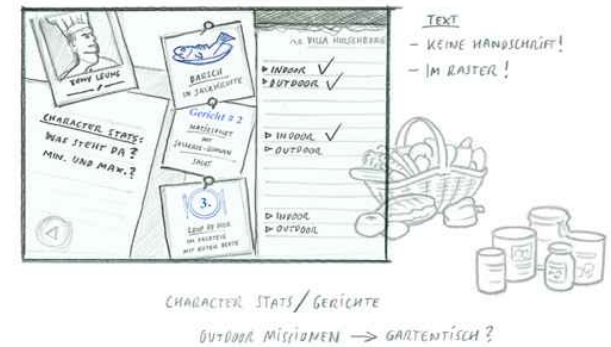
TONY LEUNE

CHARACTER STATS: WAS STEHT DA? MIN. UND MAX.?

BARSCH IM SALZKRUSTE

Gericht # 2

MATJESFILET MIT SAUERRAHM-GURKEN SAUCE

3.

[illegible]

AM VILLA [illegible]

▷ INDOOR ✓
▷ OUTDOOR ✓

▷ INDOOR ✓
▷ OUTDOOR

▷ INDOOR
▷ OUTDOOR

TEXT
- KEINE HANDSCHRIFT!
- IM RASTER!

CHARACTER STATS / GERICHTE

OUTDOOR MISSIONEN → GARTENTISCH?